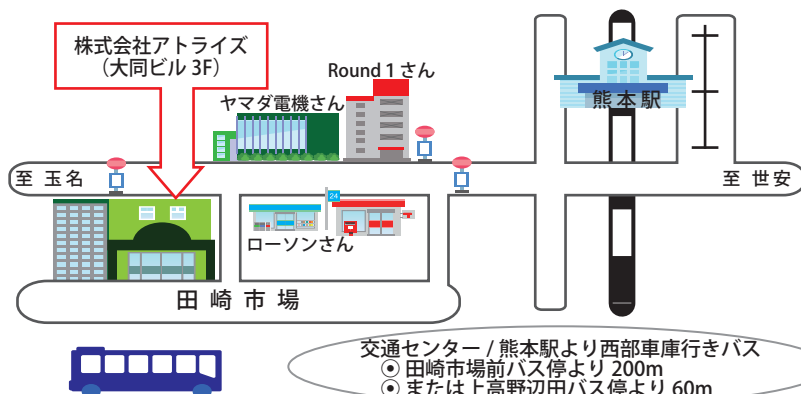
株式会社アトライズ
（大同ビル 3F）

Round 1 さん

ヤマダ電機さん

熊本駅

至 玉名

至 世安

24

ローソンさん

田 崎 市 場

交通センター / 熊本駅より西部車庫行きバス
⦿ 田崎市場前バス停より 200m
⦿ または上高野辺田バス停より 60m